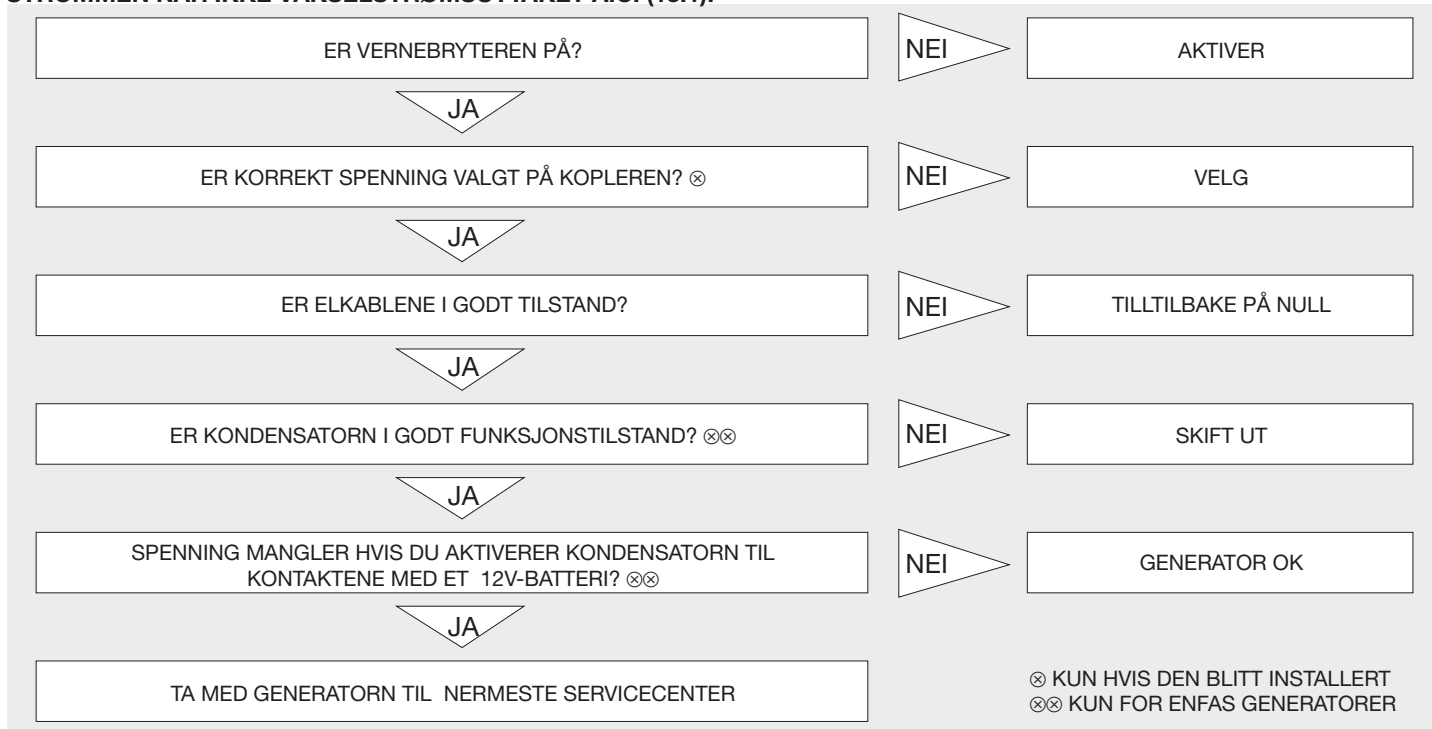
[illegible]

ER VERNEBRYTEREN PÅ?

NEI

AKTIVER

JA

ER KORREKT SPENNING VALGT PÅ KOPLEREN? ⊗

NEI

VELG

JA

ER ELKABLENE I GODT TILSTAND?

NEI

TILLTILBAKE PÅ NULL

JA

ER KONDENSATORN I GODT FUNKSJONSTILSTAND? ⊗⊗

NEI

SKIFT UT

JA

SPENNING MANGLER HVIS DU AKTIVERER KONDENSATORN TIL KONTAKTENE MED ET 12V-BATTERI? ⊗⊗

NEI

GENERATOR OK

JA

TA MED GENERATORN TIL NERMESTE SERVICECENTER

⊗ KUN HVIS DEN BLITT INSTALLERT
⊗⊗ KUN FOR ENFAS GENERATORER